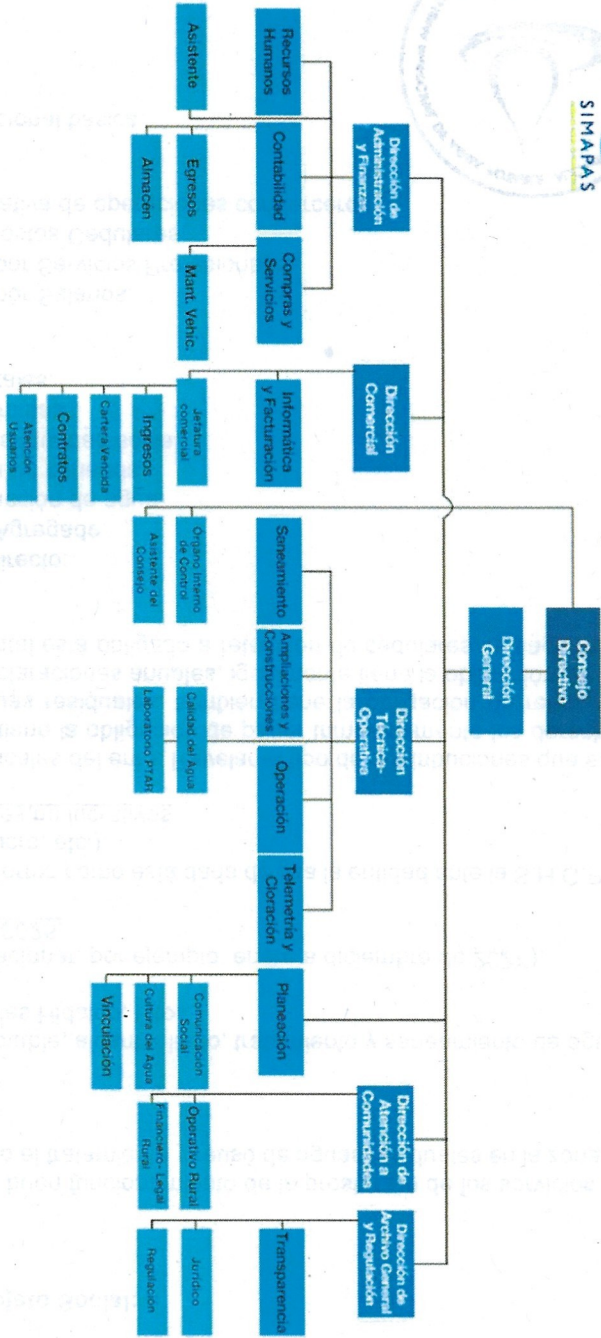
SIMAPAS

Consejo Directivo

Dirección General

Dirección de Administración y Finanzas

Recursos Humanos

Asistente

Contabilidad

Egresos

Almacen

Compras y Servicios

Mant. Vehic.

Dirección Comercial

Informática y Facturación

Jefatura comercial

Ingresos

Cartera Vencida

Contratos

Atención Usuarios

Órgano Interno de Control

Asistente del Consejo

Dirección Técnico-Operativa

Saneamiento

Ampliaciones y Construcciones

Calidad del Agua

Laboratorio PTAR

Operación

Telemetría y Cloración

Planeación

Comunicación Social

Cultura del Agua

Vinculación

Dirección de Atención a Comunidades

Operativo Rural

Financiero - Legal Rural

Dirección de Archivo General y Regulación

Transparencia

Jurídico

Regulación